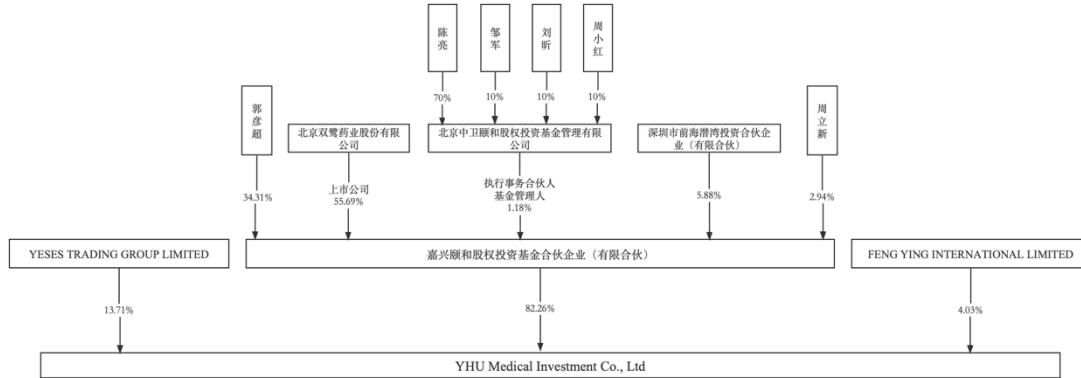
陈亮

邹军

刘昕

周小红

70%

10%

10%

10%

郭彦超

北京双鹭药业股份有限公司

北京中卫颐和股权投资基金管理有限公司

深圳市前海潜湾投资合伙企业（有限合伙）

周立新

34.31%

上市公司
55.69%

执行事务合伙人
基金管理人
1.18%

5.88%

2.94%

YESES TRADING GROUP LIMITED

嘉兴颐和股权投资基金合伙企业（有限合伙）

FENG YING INTERNATIONAL LIMITED

13.71%

82.26%

4.03%

YHU Medical Investment Co., Ltd